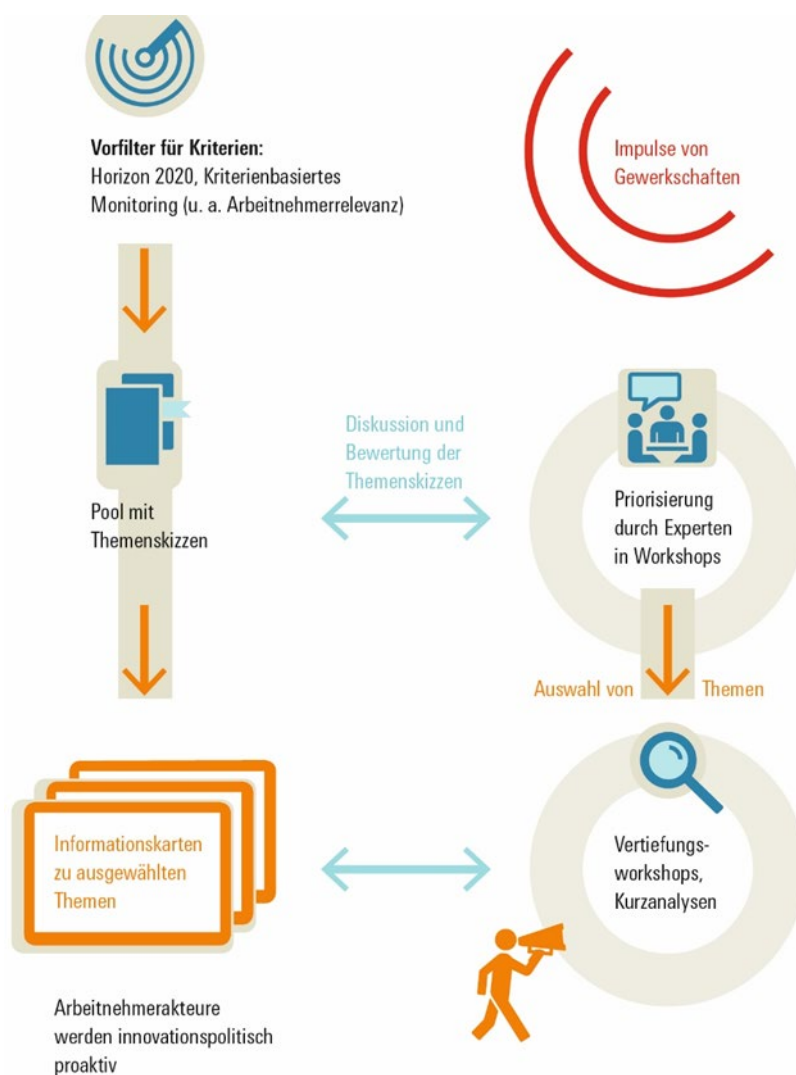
**Vorfilter für Kriterien:**
Horizon 2020, Kriterienbasiertes Monitoring (u. a. Arbeitnehmerrelevanz)

Impulse von Gewerkschaften

Diskussion und Bewertung der Themenskizzen

Pool mit Themenskizzen

Priorisierung durch Experten in Workshops

Auswahl von Themen

Informationskarten zu ausgewählten Themen

Vertiefungsworkshops, Kurzanalysen

Arbeitnehmerakteure werden innovationspolitisch proaktiv